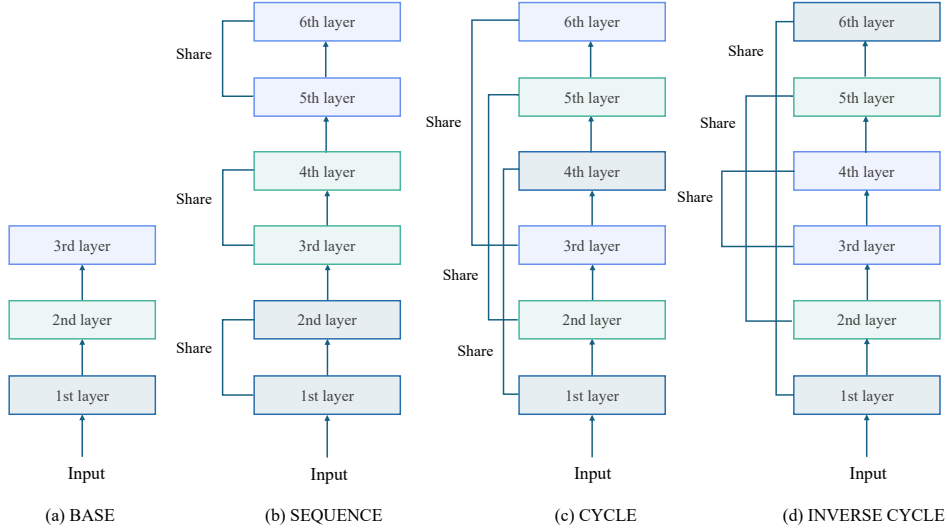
3rd layer
2nd layer
1st layer
Input
(a) BASE

6th layer
Share
5th layer
4th layer
Share
3rd layer
2nd layer
Share
1st layer
Input
(b) SEQUENCE

6th layer
Share
5th layer
4th layer
3rd layer
Share
2nd layer
Share
1st layer
Input
(c) CYCLE

6th layer
Share
5th layer
Share
4th layer
Share
3rd layer
2nd layer
1st layer
Input
(d) INVERSE CYCLE